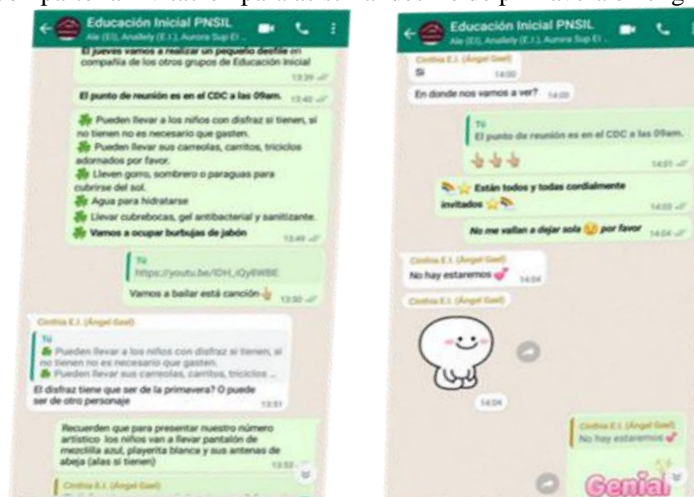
Educación Inicial PNSIL
Ale (EI), Anallely (E.I.), Aurora Sup El ...

El jueves vamos a realizar un pequeño desfile en compañía de los otros grupos de Educación Inicial 13:39

El punto de reunión es en el CDC a las 09am. 13:40

Pueden llevar a los niños con disfraz si tienen, si no tienen no es necesario que gasten.
Pueden llevar sus carreolas, carritos, triciclos adornados por favor.
Lleven gorro, sombrero o paraguas para cubrirse del sol.
Agua para hidratarse
Llevar cubrebocas, gel antibacterial y sanitizante.
Vamos a ocupar burbujas de jabón 13:49

Tú
https://youtu.be/IDH_iQy8WBE
Vamos a bailar está canción 13:50

Cinthia E.I. (Ángel Gael)
Tú
Pueden llevar a los niños con disfraz si tienen, si no tienen no es necesario que gasten.
Pueden llevar sus carreolas, carritos, triciclos ...
El disfraz tiene que ser de la primavera? O puede ser de otro personaje 13:51

Recuerden que para presentar nuestro número artístico los niños van a llevar pantalón de mezclilla azul, playerita blanca y sus antenas de abeja (alas si tienen) 13:53

Cinthia E.I. (Ángel Gael)

Educación Inicial PNSIL
Ale (EI), Anallely (E.I.), Aurora Sup El ...

Cinthia E.I. (Ángel Gael)
Si 14:00

En donde nos vamos a ver? 14:00

Tú
El punto de reunión es en el CDC a las 09am.
14:01

Están todos y todas cordialmente invitados 14:03

No me vallan a dejar sola por favor 14:04

Cinthia E.I. (Ángel Gael)
No hay estaremos 14:04

Cinthia E.I. (Ángel Gael)
14:04

Cinthia E.I. (Ángel Gael)
No hay estaremos

Genial